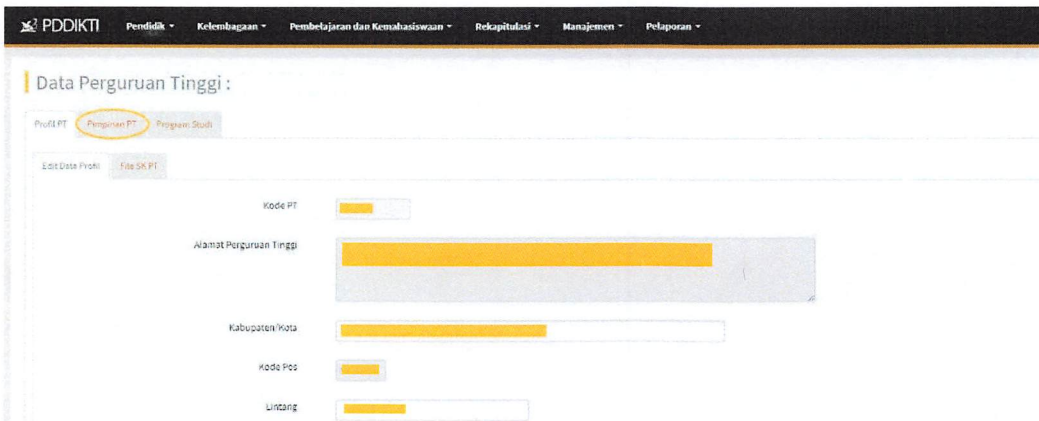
PDDIKTI Pendidik ▾ Kelembagaan ▾ Pembelajaran dan Kemahasiswaan ▾ Rekapitulasi ▾ Manajemen ▾ Pelaporan ▾

Data Perguruan Tinggi :

Profil PT Pimpinan PT Program Studi

Edit Data Profil File SK PT

Kode PT

Alamat Perguruan Tinggi

Kabupaten/Kota

Kode Pos

Lintang